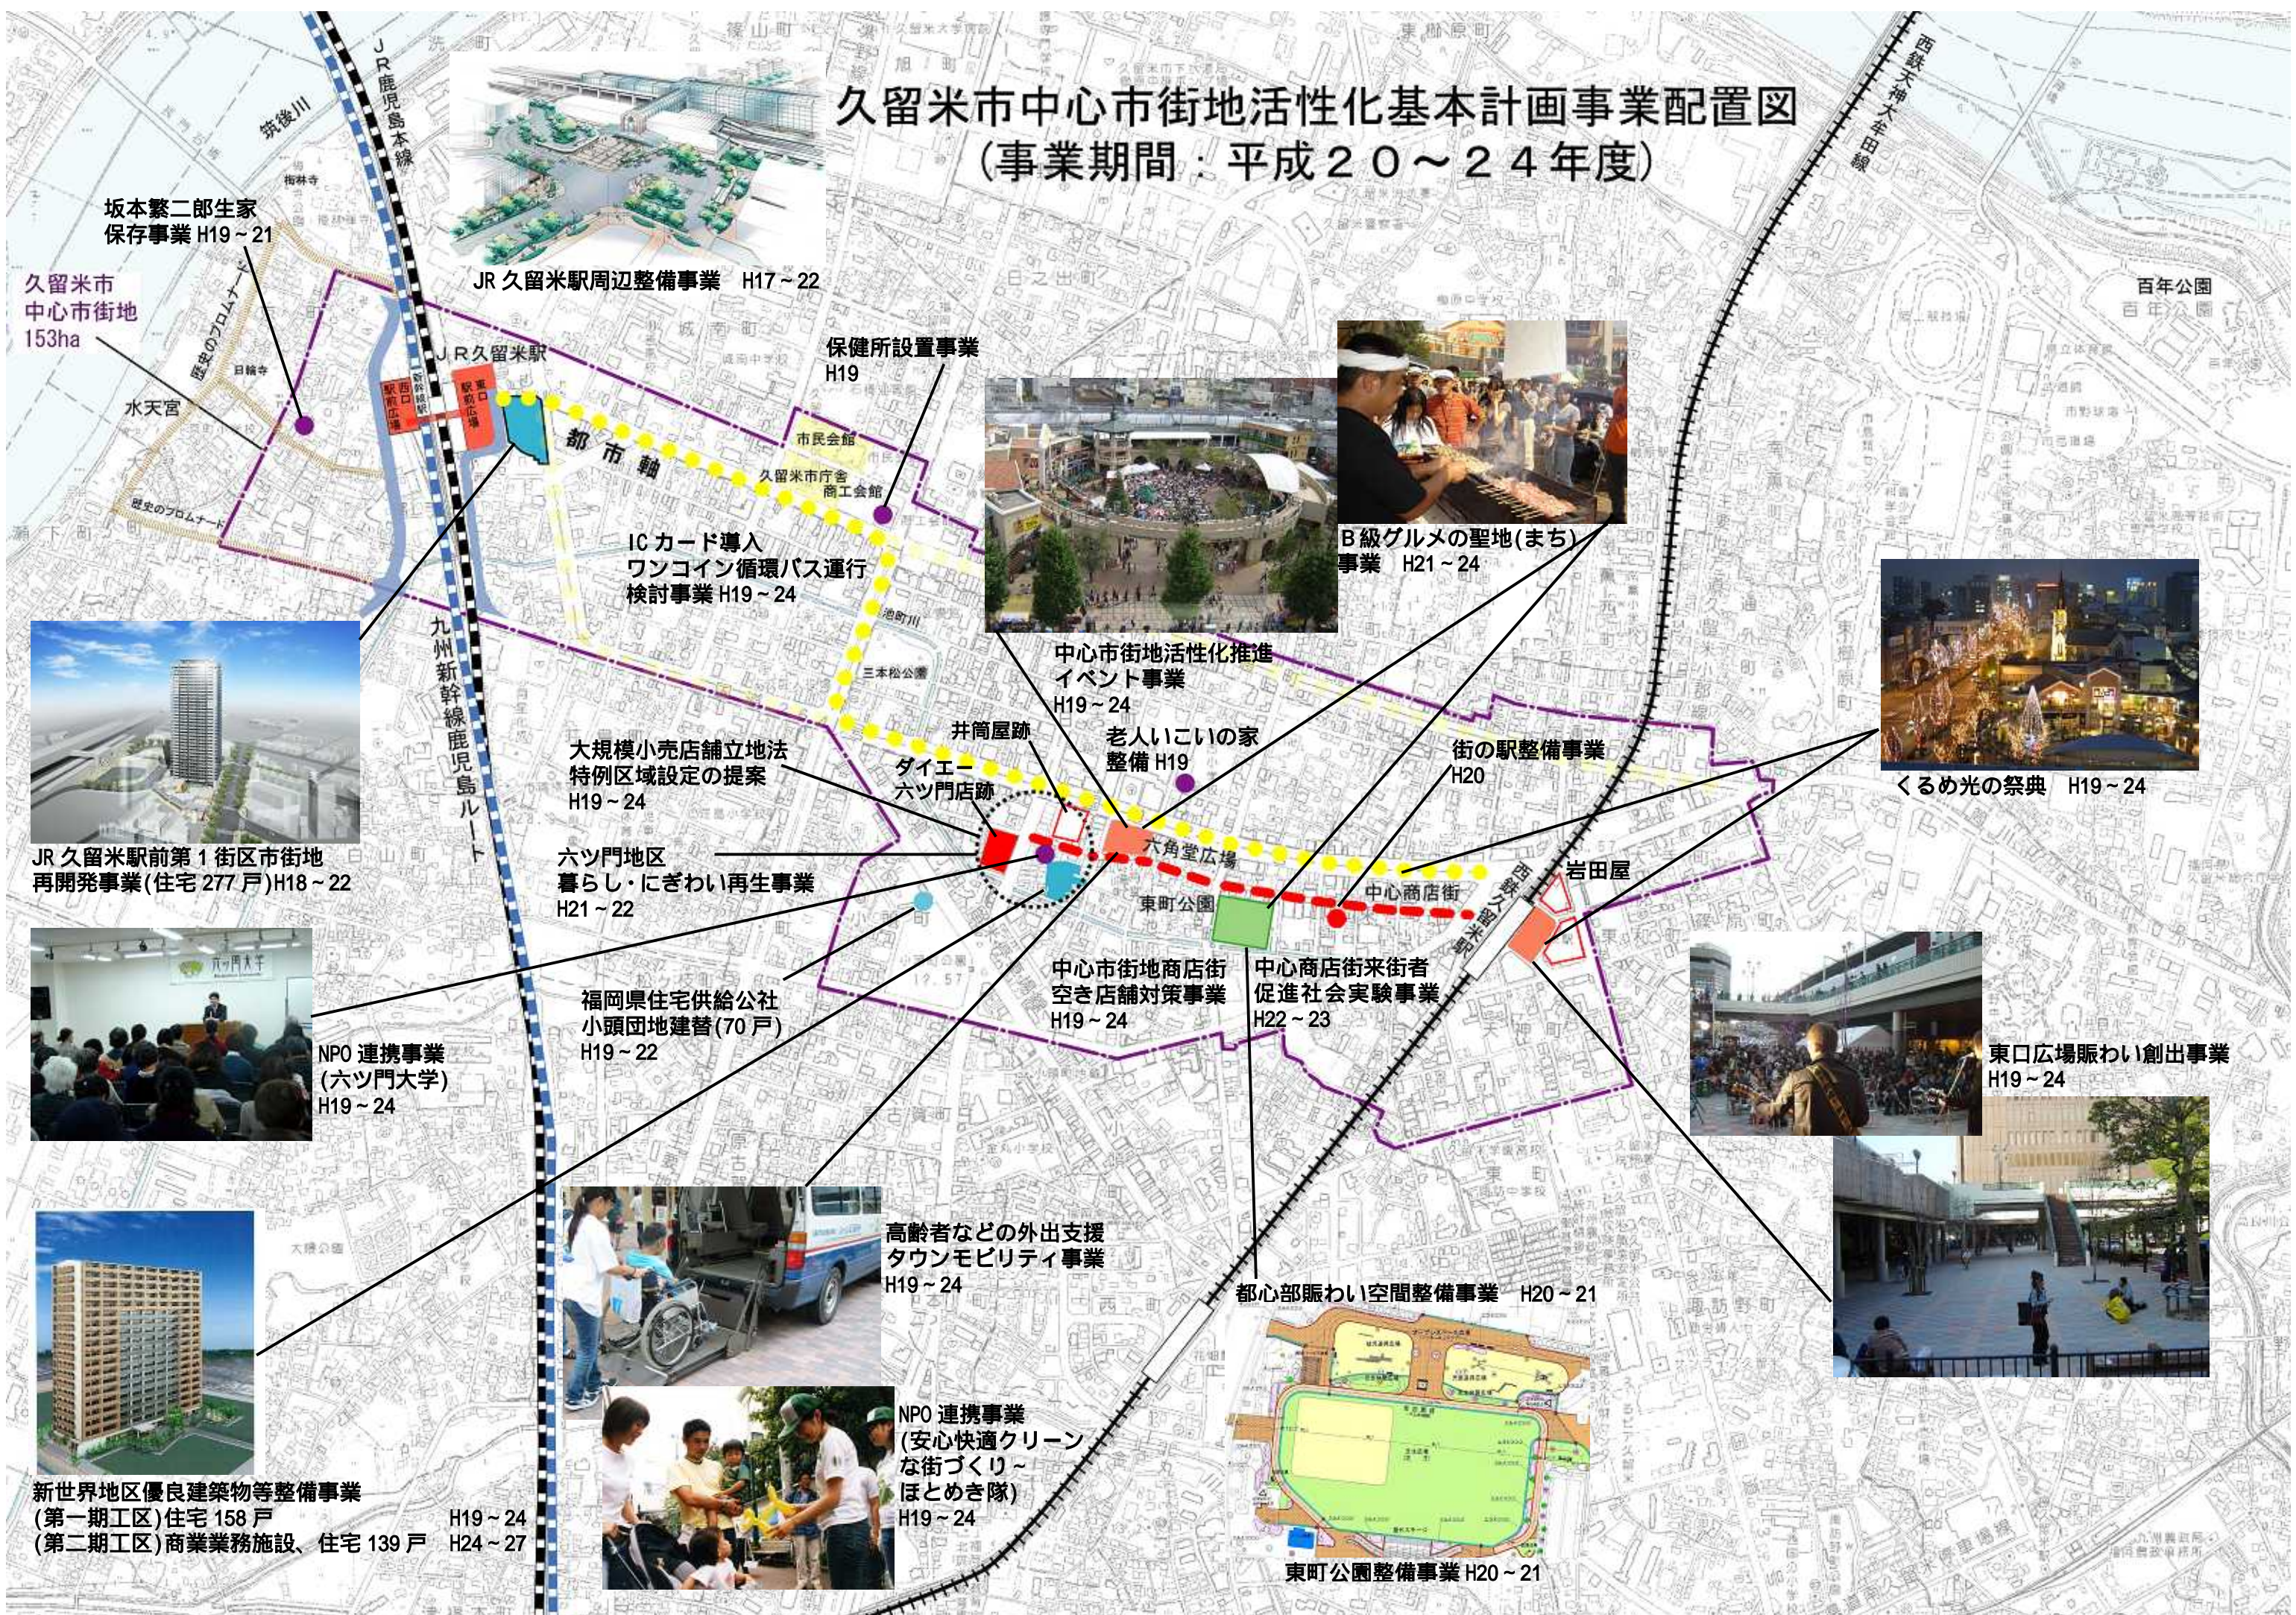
久留米市中心市街地活性化基本計画事業配置図
（事業期間：平成２０～２４年度）

JR鹿児島本線

西鉄天神大牟田線

筑後川

坂本繁二郎生家保存事業 H19～21

久留米市中心市街地 153ha

水天宮

JR久留米駅周辺整備事業 H17～22

JR久留米駅

都市軸

保健所設置事業 H19

市民会館

久留米市庁舎

商工会館

ICカード導入 ワンコイン循環バス運行検討事業 H19～24

B級グルメの聖地（まち）事業 H21～24

百年公園

九州新幹線鹿児島ルート

JR久留米駅前第1街区市街地再開発事業（住宅277戸）H18～22

中心市街地活性化推進イベント事業 H19～24

くるめ光の祭典 H19～24

大規模小売店舗立地法特例区域設定の提案 H19～24

井筒屋跡

ダイエー六ツ門店跡

老人いこいの家整備 H19

街の駅整備事業 H20

六ツ門地区 暮らし・にぎわい再生事業 H21～22

六角堂広場

東町公園

中心商店街

岩田屋

西鉄久留米駅

NPO連携事業（六ツ門大学）H19～24

福岡県住宅供給公社小頭団地建替（70戸）H19～22

中心市街地商店街空き店舗対策事業 H19～24

中心商店街来街者促進社会実験事業 H22～23

東口広場賑わい創出事業 H19～24

高齢者などの外出支援タウンモビリティ事業 H19～24

都心部賑わい空間整備事業 H20～21

NPO連携事業（安心快適クリーンな街づくり～ほとめき隊）H19～24

新世界地区優良建築物等整備事業
（第一期工区）住宅158戸 H19～24
（第二期工区）商業業務施設、住宅139戸 H24～27

東町公園整備事業 H20～21